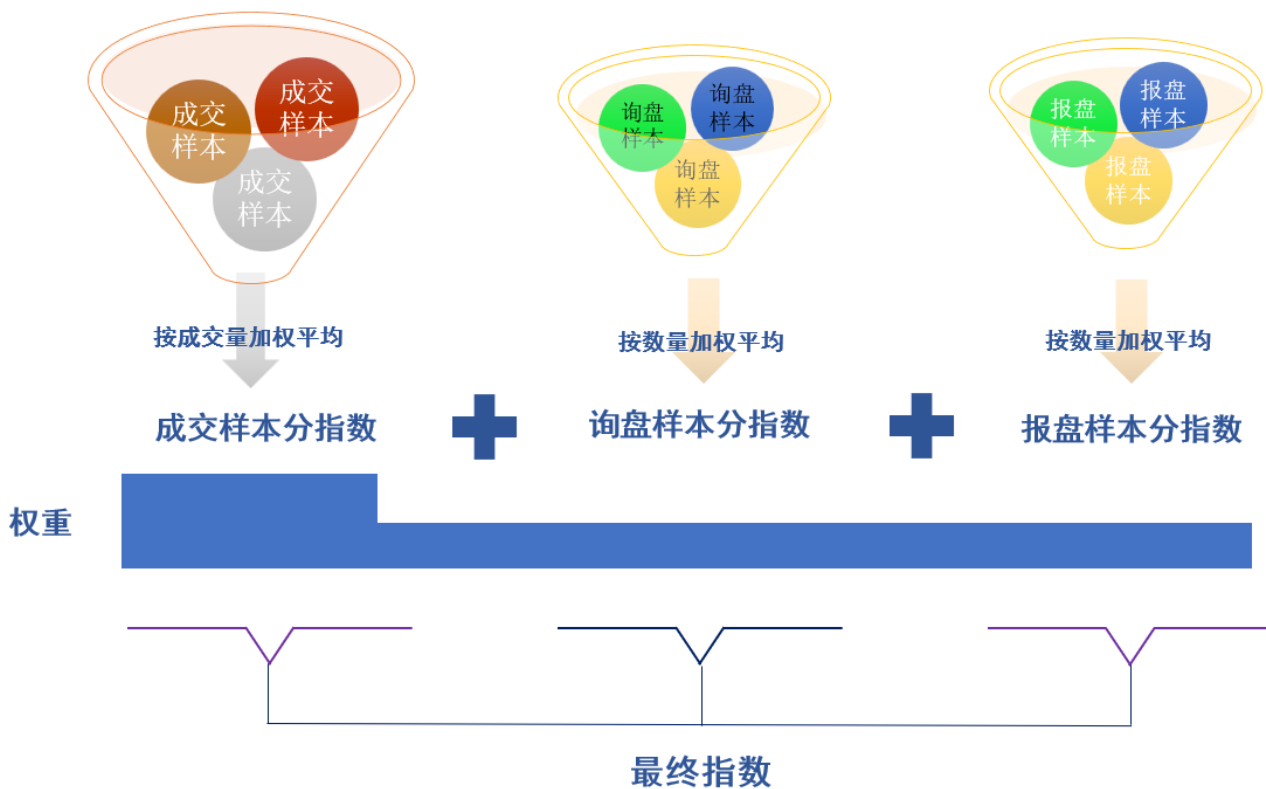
成交样本

成交样本

成交样本

询盘样本

询盘样本

询盘样本

报盘样本

报盘样本

报盘样本

按成交量加权平均

按数量加权平均

按数量加权平均

成交样本分指数

询盘样本分指数

报盘样本分指数

权重

最终指数